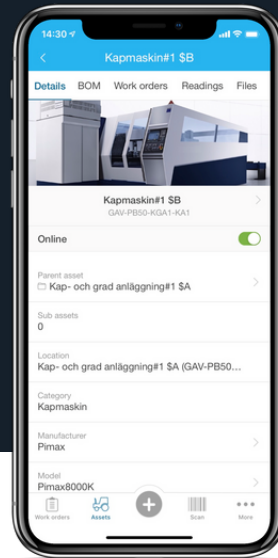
14:30
Kapmaskin#1 $B
Details BOM Work orders Readings Files
Kapmaskin#1 $B
GAV-PB50-KGA1-KA1
Online
Parent asset
Kap- och grad anläggning#1 $A
Sub assets
0
Location
Kap- och grad anläggning#1 $A (GAV-PB50...
Category
Kapmaskin
Manufacturer
Pimax
Model
Pimax8000K
Work orders Assets Scan More